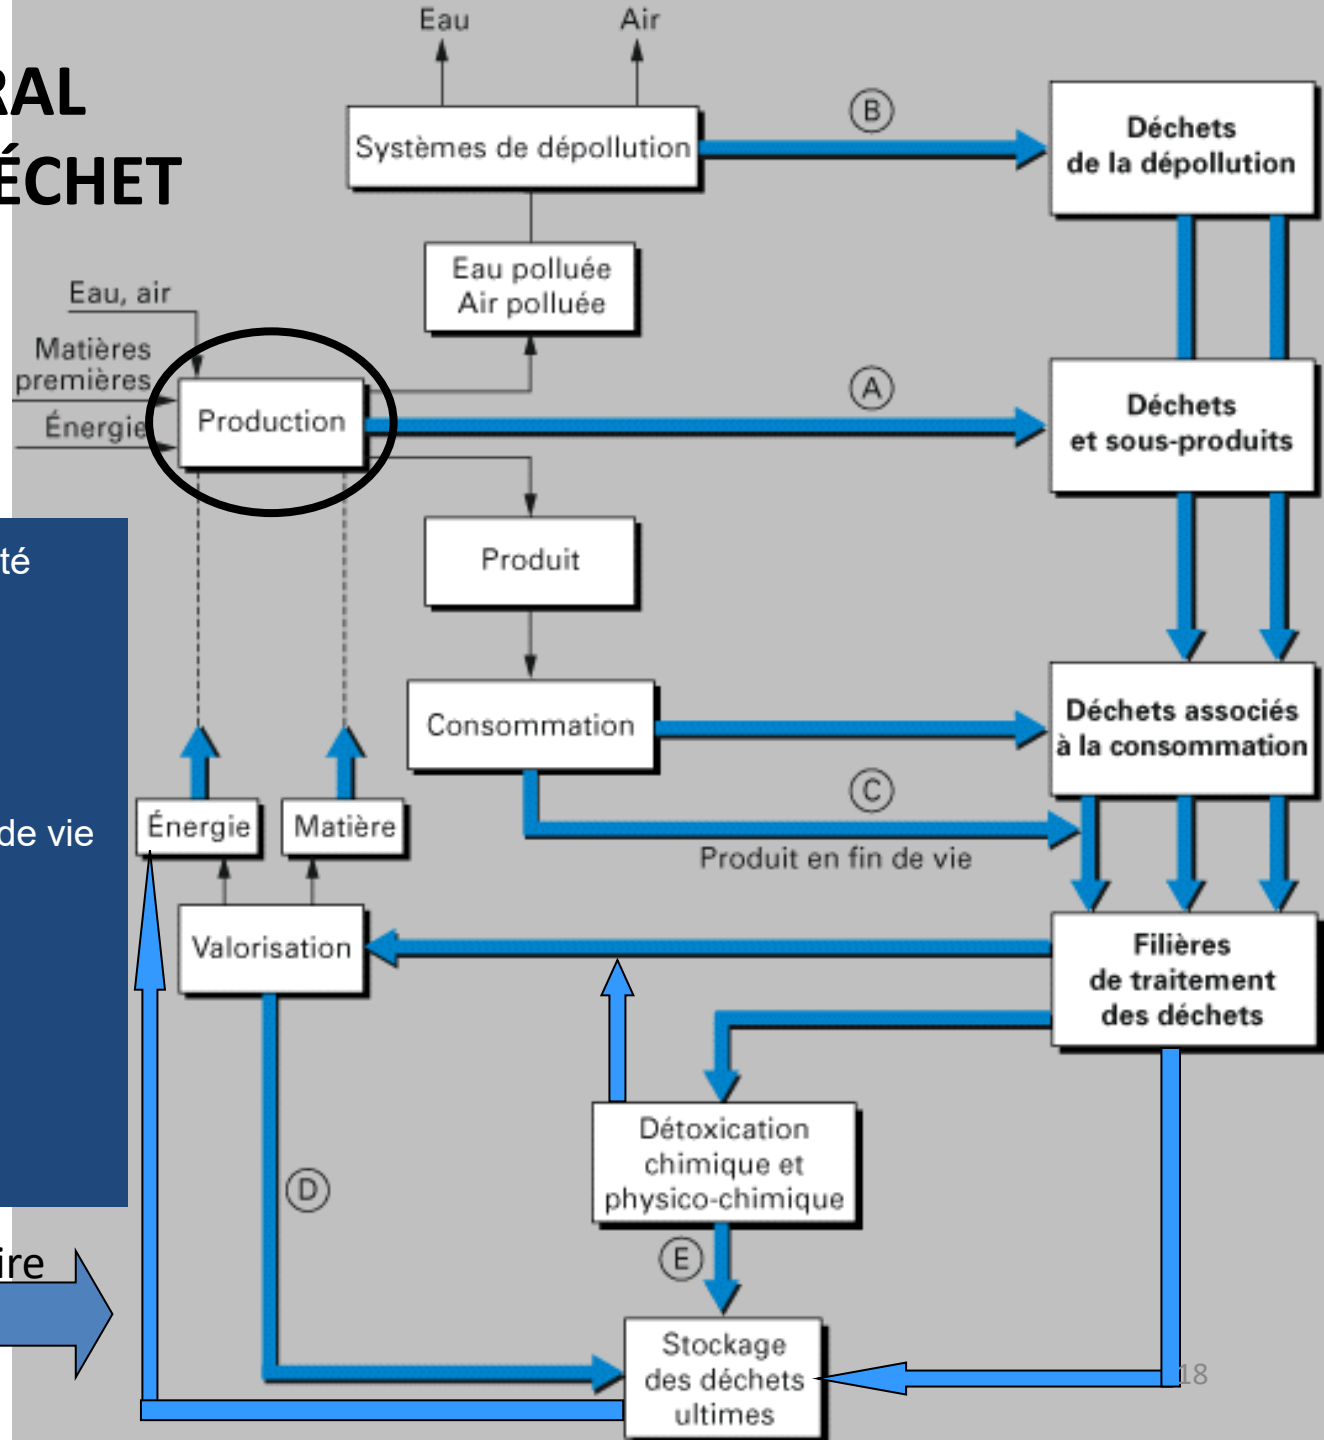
RAL
ÉCHET

té

de vie

ire

Eau
Air
Systèmes de dépollution
B
Déchets de la dépollution
Eau polluée Air polluée
Eau, air
Matières premières
Énergie
Production
A
Déchets et sous-produits
Produit
Consommation
Déchets associés à la consommation
C
Produit en fin de vie
Énergie
Matière
Valorisation
Filières de traitement des déchets
Détoxication chimique et physico-chimique
D
E
Stockage des déchets ultimes
18